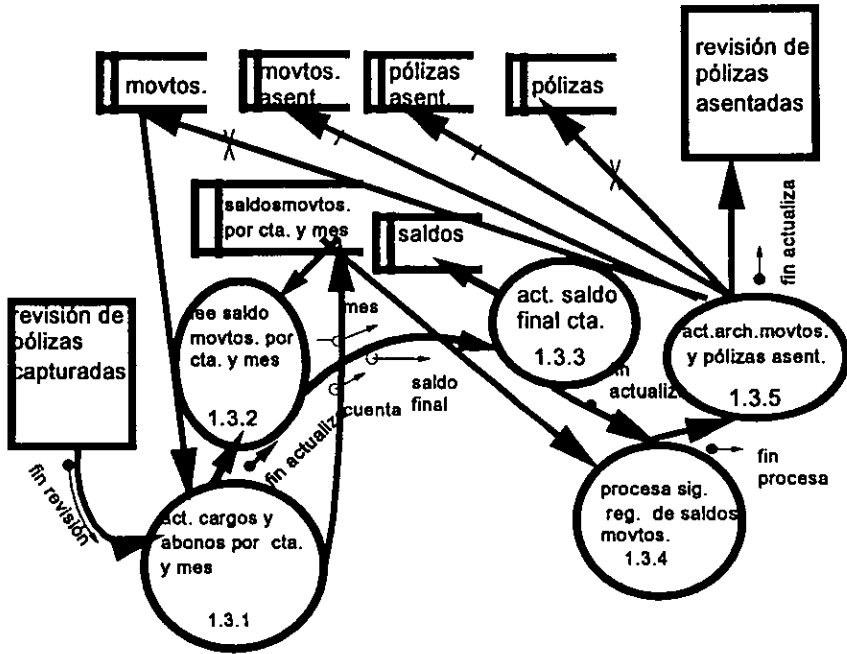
movtos.

movtos. asent.

pólizas asent.

pólizas

revisión de pólizas asentadas

saldosmovtos. por cta. y mes

saldos

revisión de pólizas capturadas

lee saldo movtos. por cta. y mes

1.3.2

mes

saldo final

cuenta

fin actualiza

act. saldo final cta.

1.3.3

fin actualiza

act.arch.movtos. y pólizas asent.

1.3.5

fin actualiza

fin revisión

act. cargos y abonos por cta. y mes

1.3.1

procesa sig. reg. de saldos movtos.

1.3.4

fin procesa